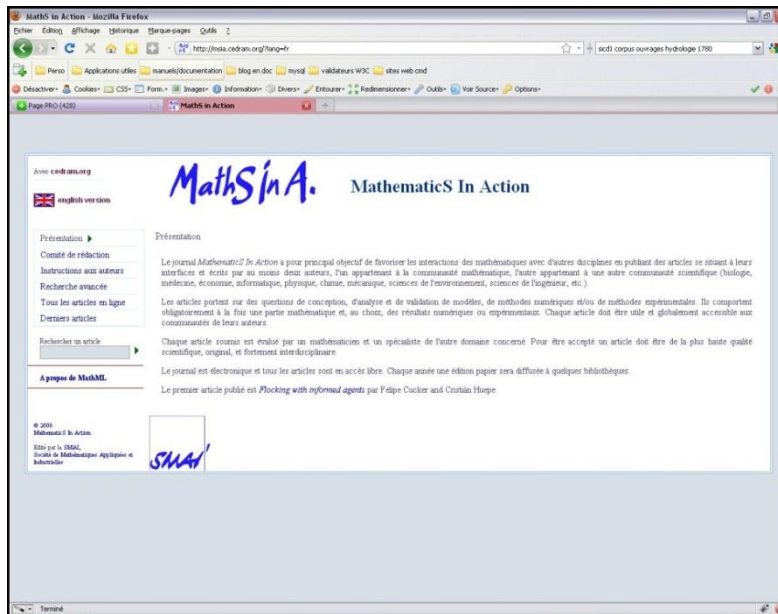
MathS in Action - Mozilla Firefox

Fichier Édition Affichage Historique Marque-pages Outils ?

http://msia.cedram.org/?lang=fr

sicd1 corpus ouvrages hydrologie 1780

Perso Applications utiles manuels/documentation blog en doc mysql valdateurs W3C sites web cmd

Désactiver Cookies CSS Form. Images Information Divers Entourer Redimensionner Outils Voir Source Options

Page PRO (428) MathS in Action

Avec cedram.org

english version

MathS in A.

MathematicS In Action

Présentation

Comité de rédaction

Instructions aux auteurs

Recherche avancée

Tous les articles en ligne

Derniers articles

Rechercher un article

A propos de MathML

© 2010 MathematicS In Action

Édité par la SMAI, Société de Mathématiques Appliquées et Industrielles

SMAI

Présentation

Le journal MathematicS In Action a pour principal objectif de favoriser les interactions des mathématiques avec d'autres disciplines en publiant des articles se situant à leurs interfaces et écrits par au moins deux auteurs, l'un appartenant à la communauté mathématique, l'autre appartenant à une autre communauté scientifique (biologie, médecine, économie, informatique, physique, chimie, mécanique, sciences de l'environnement, sciences de l'ingénieur, etc.).

Les articles portent sur des questions de conception, d'analyse et de validation de modèles, de méthodes numériques et/ou de méthodes expérimentales. Ils comportent obligatoirement à la fois une partie mathématique et, au choix, des résultats numériques ou expérimentaux. Chaque article doit être utile et globalement accessible aux communautés de leurs auteurs.

Chaque article soumis est évalué par un mathématicien et un spécialiste de l'autre domaine concerné. Pour être accepté un article doit être de la plus haute qualité scientifique, original, et fortement interdisciplinaire.

Le journal est électronique et tous les articles sont en accès libre. Chaque année une édition papier sera diffusée à quelques bibliothèques.

Le premier article publié est Flocking with informed agents par Felipe Cucker and Cristián Huepe

Terminé